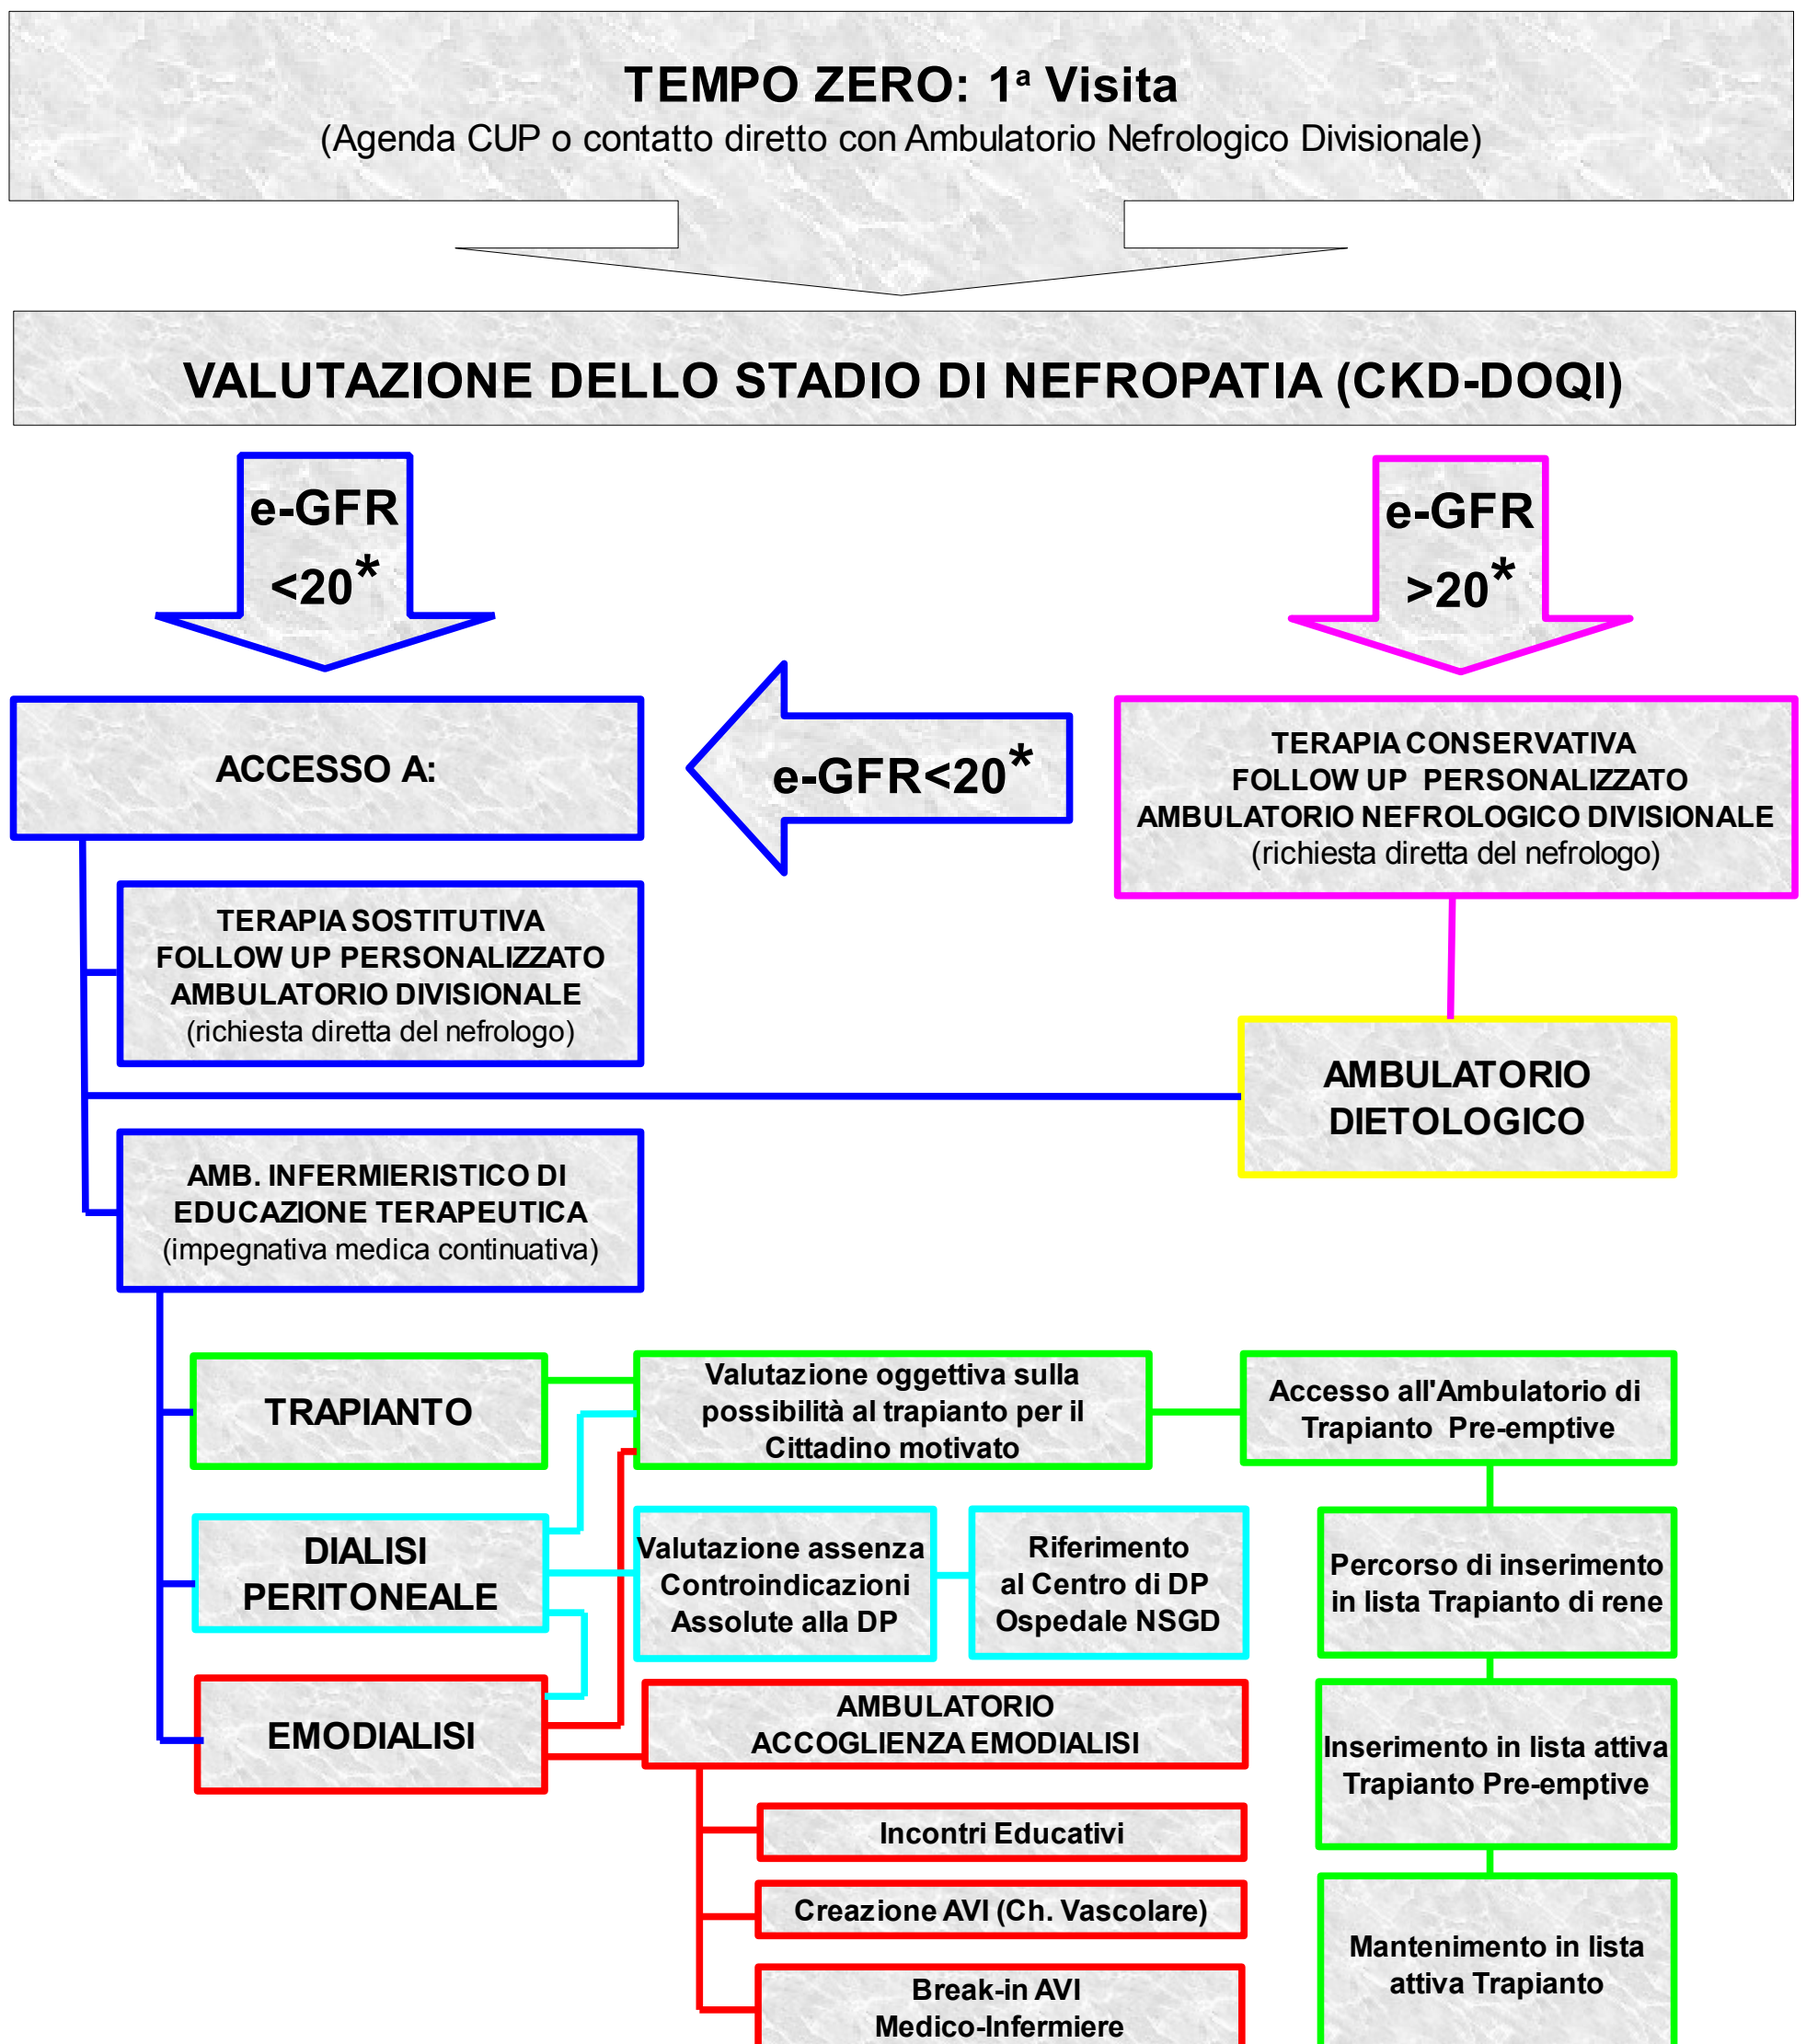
TEMPO ZERO: 1ª Visita
(Agenda CUP o contatto diretto con Ambulatorio Nefrologico Divisionale)

VALUTAZIONE DELLO STADIO DI NEFROPATIA (CKD-DOQI)

e-GFR <20*

e-GFR >20*

ACCESSO A:

e-GFR<20*

TERAPIA CONSERVATIVA
FOLLOW UP PERSONALIZZATO
AMBULATORIO NEFROLOGICO DIVISIONALE
(richiesta diretta del nefrologo)

TERAPIA SOSTITUTIVA
FOLLOW UP PERSONALIZZATO
AMBULATORIO DIVISIONALE
(richiesta diretta del nefrologo)

AMBULATORIO DIETOLOGICO

AMB. INFERMIERISTICO DI EDUCAZIONE TERAPEUTICA
(impegnativa medica continuativa)

TRAPIANTO

Valutazione oggettiva sulla possibilità al trapianto per il Cittadino motivato

Accesso all'Ambulatorio di Trapianto Pre-emptive

DIALISI PERITONEALE

Valutazione assenza Controindicazioni Assolute alla DP

Riferimento al Centro di DP Ospedale NSGD

Percorso di inserimento in lista Trapianto di rene

EMODIALISI

AMBULATORIO ACCOGLIENZA EMODIALISI

Inserimento in lista attiva Trapianto Pre-emptive

Incontri Educativi

Creazione AVI (Ch. Vascolare)

Mantenimento in lista attiva Trapianto

Break-in AVI
Medico-Infermiere